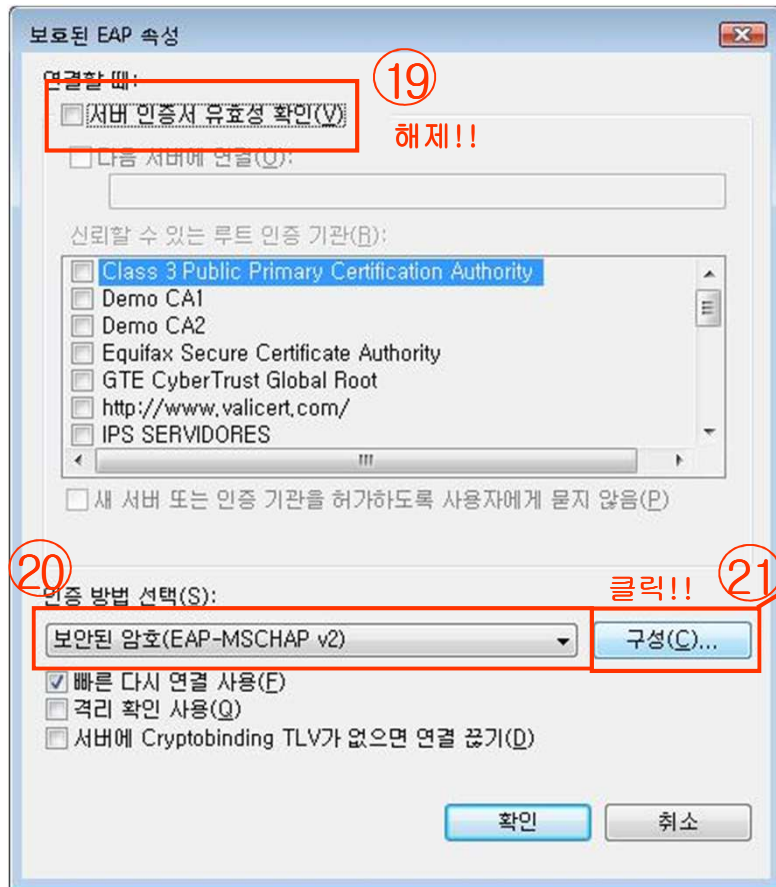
보호된 EAP 속성

연결할 때:

⑲

서버 인증서 유효성 확인(V)

해제!!

다음 서버에 연결(O):

신뢰할 수 있는 루트 인증 기관(R):

Class 3 Public Primary Certification Authority
Demo CA1
Demo CA2
Equifax Secure Certificate Authority
GTE CyberTrust Global Root
http://www.valicert.com/
IPS SERVIDORES

새 서버 또는 인증 기관을 허가하도록 사용자에게 묻지 않음(P)

⑳

인증 방법 선택(S):

클릭!!

㉑

보안된 암호(EAP-MSCHAP v2)

구성(C)...

빠른 다시 연결 사용(F)
격리 확인 사용(Q)
서버에 Cryptobinding TLV가 없으면 연결 끊기(D)

확인

취소